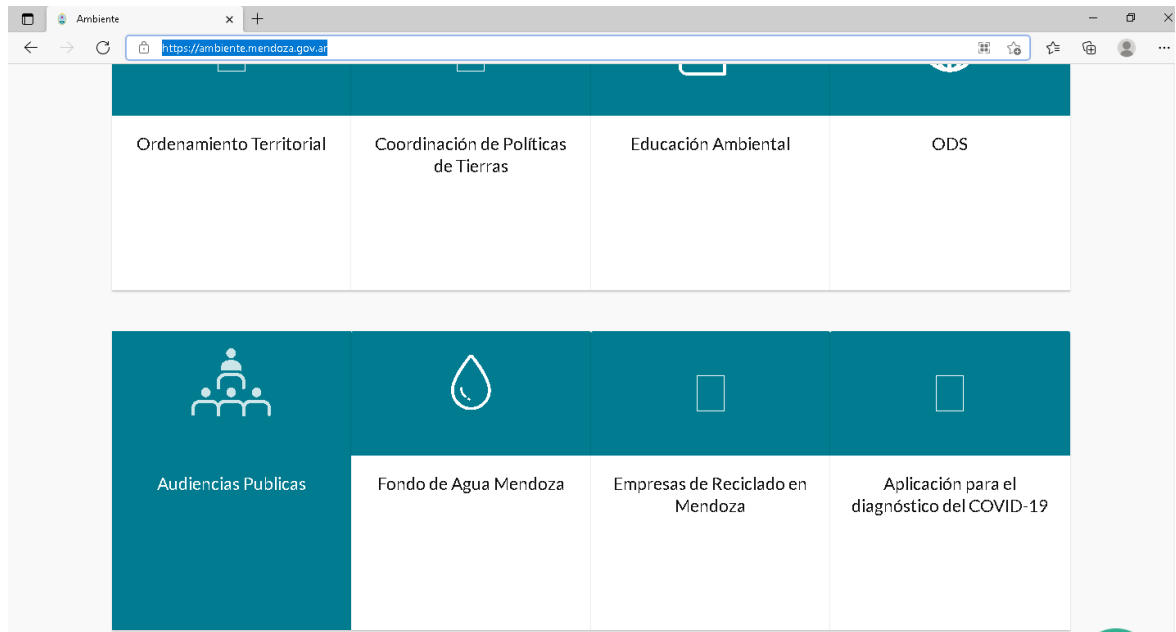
Ambiente

https://ambiente.mendoza.gov.ar

Ordenamiento Territorial

Coordinación de Políticas de Tierras

Educación Ambiental

ODS

Audiencias Publicas

Fondo de Agua Mendoza

Empresas de Reciclado en Mendoza

Aplicación para el diagnóstico del COVID-19